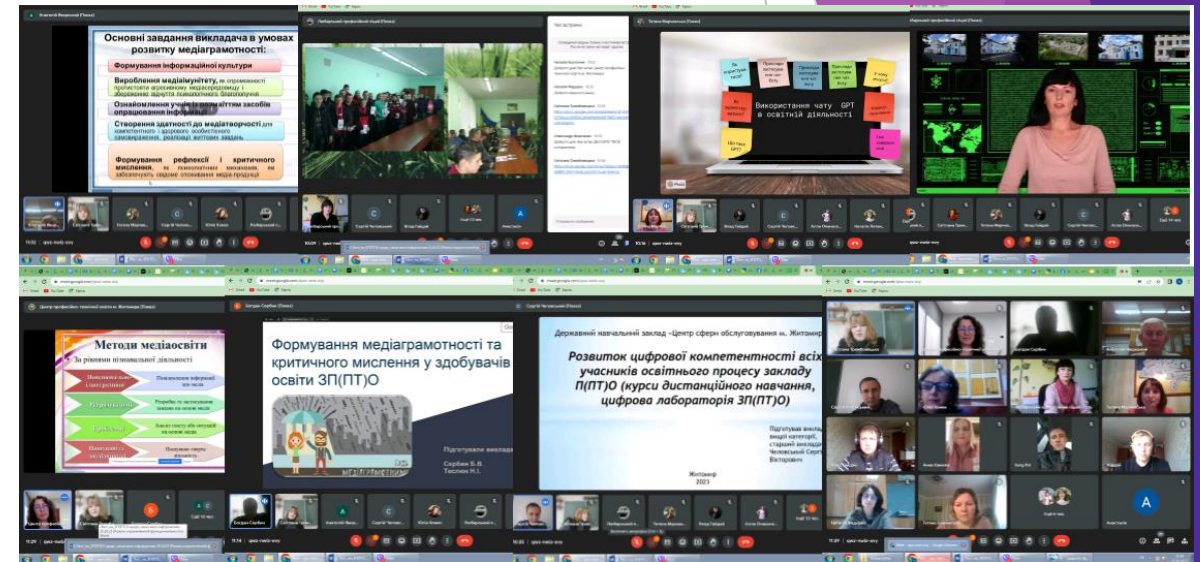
Основні завдання викладача в умовах розвитку медіаграмотності:

Формування інформаційної культури

Вироблення медіаімунітету, яка спроможеності протистояти агресивному медіасередовищу і оберігання здоров'я психологічного благополуччя

Ознайомлення учнів із розмаїттям засобів опрацювання інформації

Створення здатності до медіатворчості для компетентного і здорового особистісного самовираження, реалізації життєвих завдань

Формування рефлексії і критичного мислення, як психологічних механізмів, які забезпечують свідоме споживання медіа-продукції

Чат-частини

Використання чату GPT в освітній діяльності

Методи медіаосвіти

За рівнями пізнавальної діяльності

Формування медіаграмотності та критичного мислення у здобувачів освіти ЗП(ПТ)О

Підготували викладачі
Сорбик Б.В.
Теслюк Н.І.

Державний навчальний заклад «Центр сфери обслуговування м. Житомир»

Розвиток цифрової компетентності всіх учасників освітнього процесу закладу П(ПТ)О (курси дистанційного навчання, цифрова лабораторія ЗП(ПТ)О)

Підготував викладач вищої категорії, старший викладач Чеховський Сергій Вікторович

Житомир
2023

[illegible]